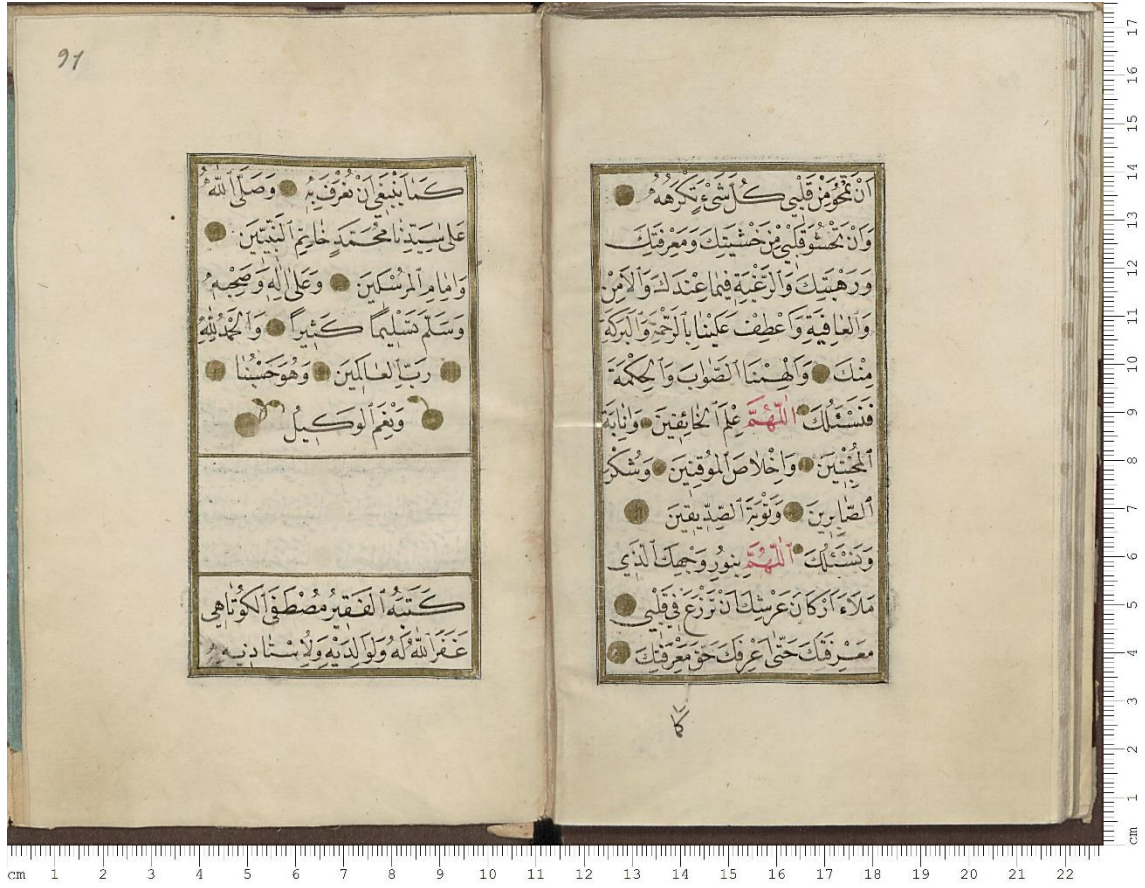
اَنْ تَمْحُوَ مِنْ قَلْبِي كُلَّ شَيْءٍ تَكْرَهُهُ وَاَنْ تَحْشُوَ قَلْبِي مِنْ خَشْيَتِكَ وَمَعْرِفَتِكَ وَرَهْبَتِكَ وَالرَّغْبَةِ فِيمَا عِنْدَكَ وَالْاَمْنِ وَالْعَافِيَةِ وَاَعْطِفْ عَلَيْنَا بِالرَّحْمَةِ وَالْبَرَكَةِ مِنْكَ وَاَلْهِمْنَا الصَّوَابَ وَالْحِكْمَةَ فَنَسْئَلُكَ اَللّٰهُمَّ عِلْمَ الْخَائِفِينَ وَاِنَابَةَ الْمُخْبِتِينَ وَاِخْلَاصَ الْمُوقِنِينَ وَشُكْرَ الصَّابِرِينَ وَتَوْبَةَ الصِّدِّيقِينَ وَنَسْئَلُكَ اَللّٰهُمَّ بِنُورِ وَجْهِكَ الَّذِي مَلَاَ اَرْكَانَ عَرْشِكَ اَنْ تَزْرَعَ فِي قَلْبِي مَعْرِفَتَكَ حَتّٰى اَعْرِفَكَ حَقَّ مَعْرِفَتِكَ

كا

91

كَمَا يَنْبَغِي اَنْ نَعْرِفَ بِهِ وَصَلَّى اللّٰهُ عَلٰى سَيِّدِنَا مُحَمَّدٍ خَاتَمِ النَّبِيِّينَ وَاِمَامِ الْمُرْسَلِينَ وَعَلٰى اٰلِهِ وَصَحْبِهِ وَسَلَّمَ تَسْلِيمًا كَثِيرًا وَالْحَمْدُ لِلّٰهِ رَبِّ الْعَالَمِينَ وَهُوَ حَسْبُنَا وَنِعْمَ الْوَكِيلُ

كَتَبَهُ الْفَقِيرُ مُصْطَفَى الْكُوتَاهِي غَفَرَ اللّٰهُ لَهُ وَلِوَالِدَيْهِ وَلِاُسْتَادِيهِ